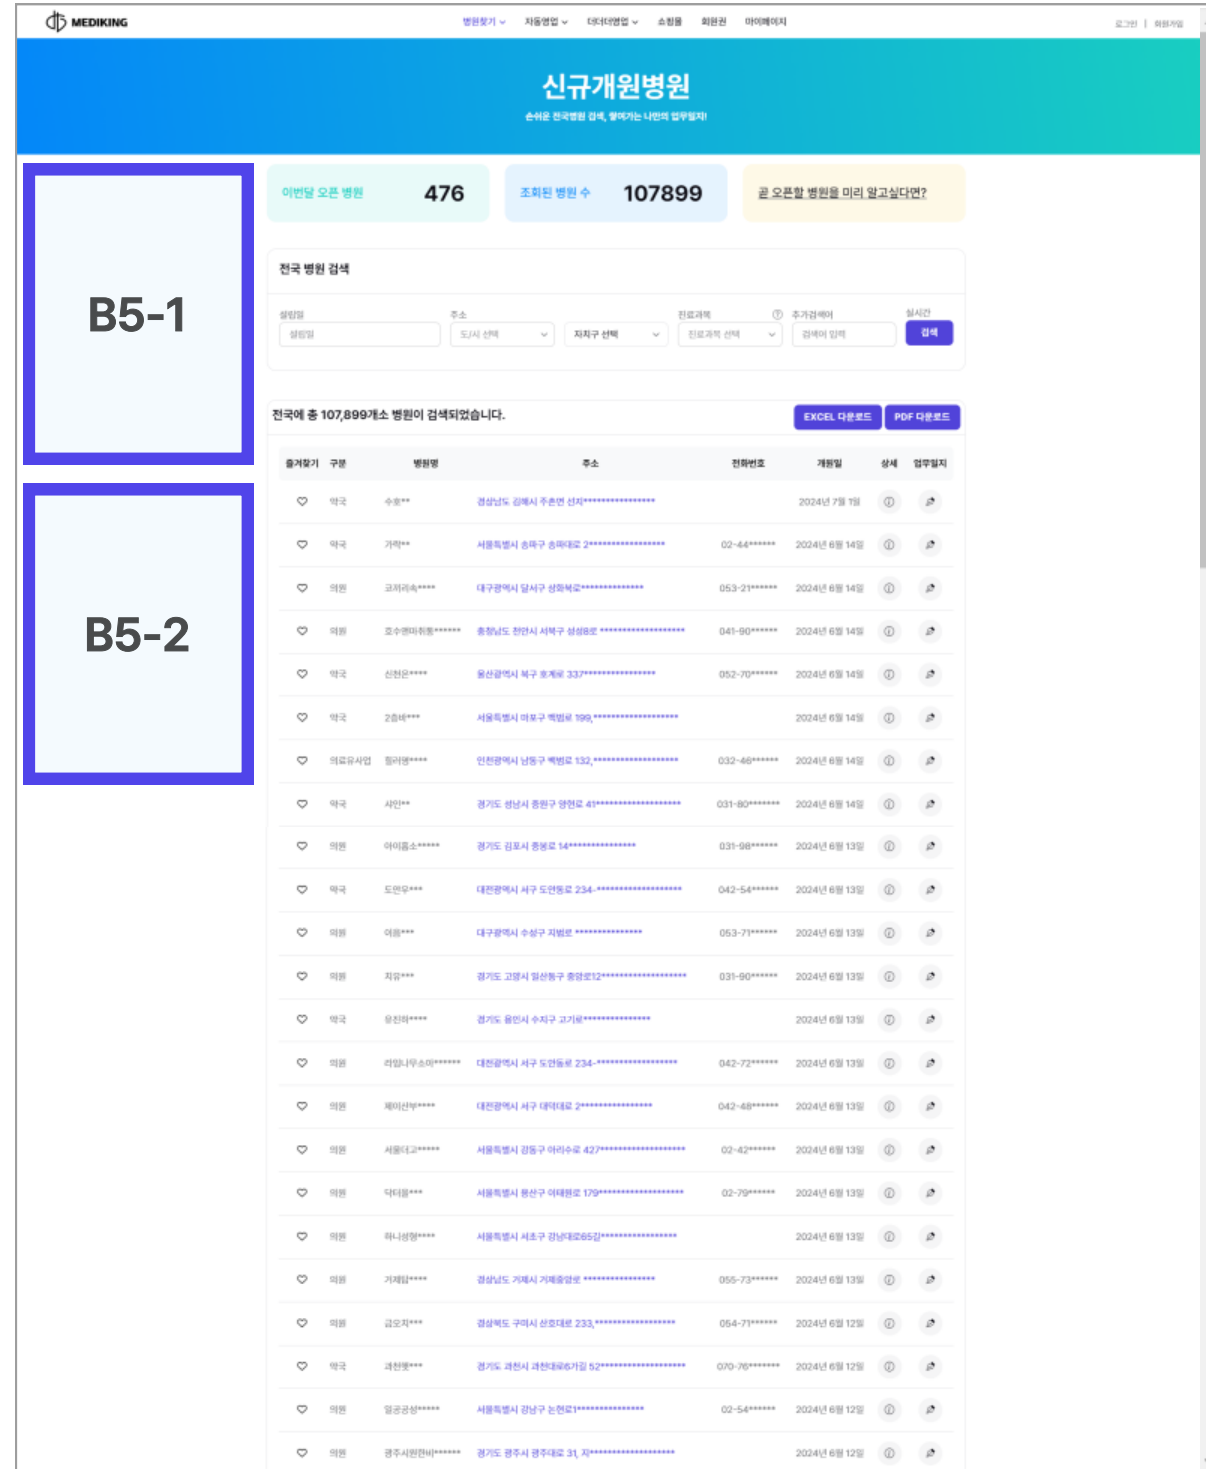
MEDIKING
병원찾기 자동영업 데이터영업 쇼핑몰 회원권 마이페이지
로그인 | 회원가입

신규개원병원
손쉬운 전국병원 검색, 쌓여가는 나만의 업무일지!

B5-1

B5-2

이번달 오픈 병원 476
조회된 병원 수 107899
곧 오픈할 병원을 미리 알고싶다면?

전국 병원 검색
설립일 주소 진료과목 추가검색어 실시간
설립일 도/시 선택 지자구 선택 진료과목 선택 검색어 입력 검색

전국에 총 107,899개소 병원이 검색되었습니다.
EXCEL 다운로드 PDF 다운로드

| 즐겨찾기 | 구분 | 병원명 | 주소 | 전화번호 | 개원일 | 상세 | 업무일지 |
|---|---|---|---|---|---|---|---|
| | 약국 | 수호** | 경상남도 김해시 주촌면 선지***************** | | 2024년 7월 1일 | | |
| | 약국 | 가락** | 서울특별시 송파구 송파대로 2****************** | 02-44****** | 2024년 6월 14일 | | |
| | 의원 | 코저리속**** | 대구광역시 달서구 상화북로*************** | 053-21****** | 2024년 6월 14일 | | |
| | 의원 | 호수면피부통****** | 충청남도 천안시 서북구 성성8로 ******************* | 041-90****** | 2024년 6월 14일 | | |
| | 약국 | 신천온**** | 울산광역시 북구 호계로 337***************** | 052-70****** | 2024년 6월 14일 | | |
| | 약국 | 2층바*** | 서울특별시 마포구 백범로 199,******************* | | 2024년 6월 14일 | | |
| | 의료유사업 | 힐러웰**** | 인천광역시 남동구 백범로 132,******************* | 032-46****** | 2024년 6월 14일 | | |
| | 약국 | 사인** | 경기도 성남시 중원구 광명로 41******************* | 031-80****** | 2024년 6월 14일 | | |
| | 의원 | 아이룸소***** | 경기도 김포시 풍동로 14**************** | 031-98****** | 2024년 6월 13일 | | |
| | 약국 | 도안우*** | 대전광역시 서구 도안동로 234-****************** | 042-54****** | 2024년 6월 13일 | | |
| | 의원 | 아름*** | 대구광역시 수성구 지범로 *************** | 053-71****** | 2024년 6월 13일 | | |
| | 의원 | 지유*** | 경기도 고양시 일산동구 중앙로12******************* | 031-90****** | 2024년 6월 13일 | | |
| | 약국 | 유진하**** | 경기도 용인시 수지구 고기로*************** | | 2024년 6월 13일 | | |
| | 의원 | 라임나무소아****** | 대전광역시 서구 도안동로 234-****************** | 042-72****** | 2024년 6월 13일 | | |
| | 의원 | 제이산부**** | 대전광역시 서구 대덕대로 2**************** | 042-48****** | 2024년 6월 13일 | | |
| | 의원 | 서울더고***** | 서울특별시 강동구 아리수로 427******************* | 02-42****** | 2024년 6월 13일 | | |
| | 의원 | 닥터블*** | 서울특별시 용산구 이태원로 179******************* | 02-79****** | 2024년 6월 13일 | | |
| | 의원 | 하나성형**** | 서울특별시 서초구 강남대로65길***************** | | 2024년 6월 13일 | | |
| | 의원 | 거제임**** | 경상남도 거제시 거제중앙로 **************** | 055-73****** | 2024년 6월 13일 | | |
| | 의원 | 금오지*** | 경상북도 구미시 산호대로 233,****************** | 054-71****** | 2024년 6월 12일 | | |
| | 약국 | 과천햇*** | 경기도 과천시 과천대로6가길 52******************* | 070-76****** | 2024년 6월 12일 | | |
| | 의원 | 일공공성***** | 서울특별시 강남구 논현로1**************** | 02-54****** | 2024년 6월 12일 | | |
| | 의원 | 광주시원한비****** | 경기도 광주시 광주대로 31, 지******************* | | 2024년 6월 12일 | | |